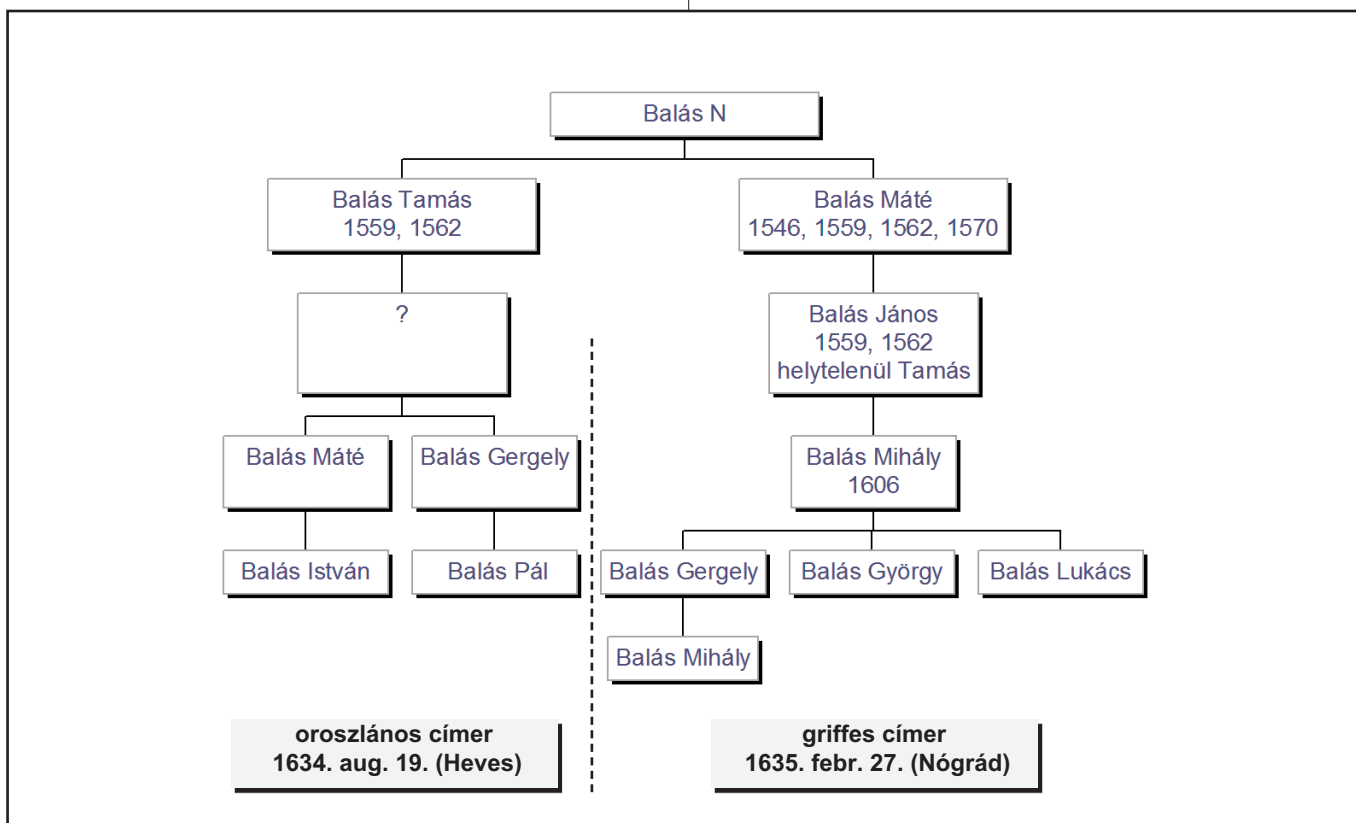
Balás N

Balás Tamás
1559, 1562

Balás Máté
1546, 1559, 1562, 1570

?

Balás János
1559, 1562
helytelenül Tamás

Balás Máté

Balás Gergely

Balás Mihály
1606

Balás István

Balás Pál

Balás Gergely

Balás György

Balás Lukács

Balás Mihály

oroszlános címer
1634. aug. 19. (Heves)

griffes címer
1635. febr. 27. (Nógrád)